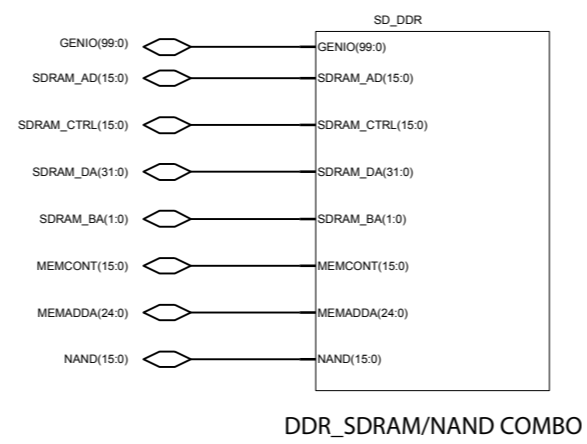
SD_DDR

GENIO(99:0)
SDRAM_AD(15:0)
SDRAM_CTRL(15:0)
SDRAM_DA(31:0)
SDRAM_BA(1:0)
MEMCONT(15:0)
MEMADDA(24:0)
NAND(15:0)

GENIO(99:0)
SDRAM_AD(15:0)
SDRAM_CTRL(15:0)
SDRAM_DA(31:0)
SDRAM_BA(1:0)
MEMCONT(15:0)
MEMADDA(24:0)
NAND(15:0)

DDR_SDRAM/NAND COMBO